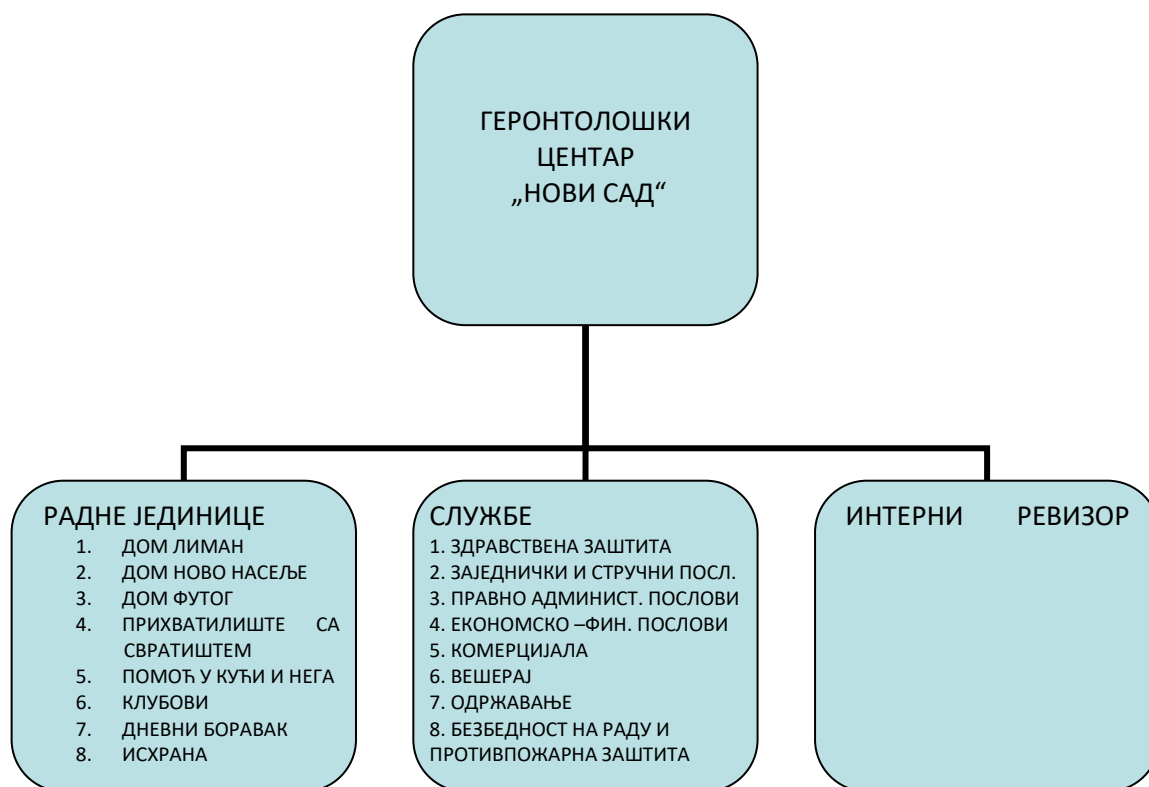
ГЕРОНТОЛОШКИ ЦЕНТАР „НОВИ САД“

РАДНЕ ЈЕДИНИЦЕ
1. ДОМ ЛИМАН
2. ДОМ НОВО НАСЕЉЕ
3. ДОМ ФУТОГ
4. ПРИХВАТИЛИШТЕ СА СВРАТИШТЕМ
5. ПОМОЋ У КУЋИ И НЕГА
6. КЛУБОВИ
7. ДНЕВНИ БОРАВАК
8. ИСХРАНА

СЛУЖБЕ
1. ЗДРАВСТВЕНА ЗАШТИТА
2. ЗАЈЕДНИЧКИ И СТРУЧНИ ПОСЛ.
3. ПРАВНО АДМИНИСТ. ПОСЛОВИ
4. ЕКОНОМСКО –ФИН. ПОСЛОВИ
5. КОМЕРЦИЈАЛА
6. ВЕШЕРАЈ
7. ОДРЖАВАЊЕ
8. БЕЗБЕДНОСТ НА РАДУ И ПРОТИВПОЖАРНА ЗАШТИТА

ИНТЕРНИ РЕВИЗОР